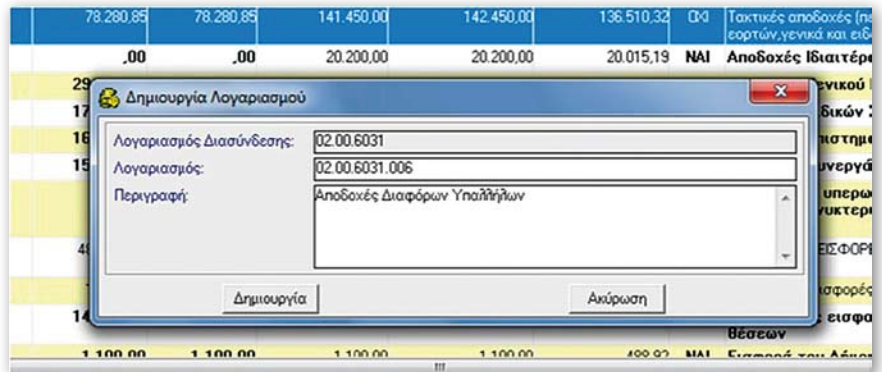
| 78.280,85 | 78.280,85 | 141.450,00 | 142.450,00 | 136.510,32 | ΟΧΙ | Τακτικές αποδοχές (πε εορτών,γενικά και ειδ |
|---|---|---|---|---|---|---|
| ,00 | ,00 | 20.200,00 | 20.200,00 | 20.015,19 | ΝΑΙ | Αποδοχές Ιδιαιτέρ |
| 29 | | | | | | ενικού |
| 17 | | | | | | δικών |
| 16 | | | | | | ιστημο |
| 15 | | | | | | υνεργά |
| | | | | | | υπερω υκτερ |
| 4 | | | | | | ΕΙΣΦΟΡΕ |
| | | | | | | ισφορές |
| 14 | | | | | | εισφο |
| | | | | | | θέσεων |
| 1.100,00 | 1.100,00 | 1.100,00 | 1.100,00 | 488,82 | ΝΑΙ | Εισφορά του Δήμο |

Δημιουργία Λογαριασμού

Λογαριασμός Διασύνδεσης: 02.00.6031

Λογαριασμός: 02.00.6031.006

Περιγραφή: Αποδοχές Διαφόρων Υπαλλήλων

Δημιουργία

Ακύρωση